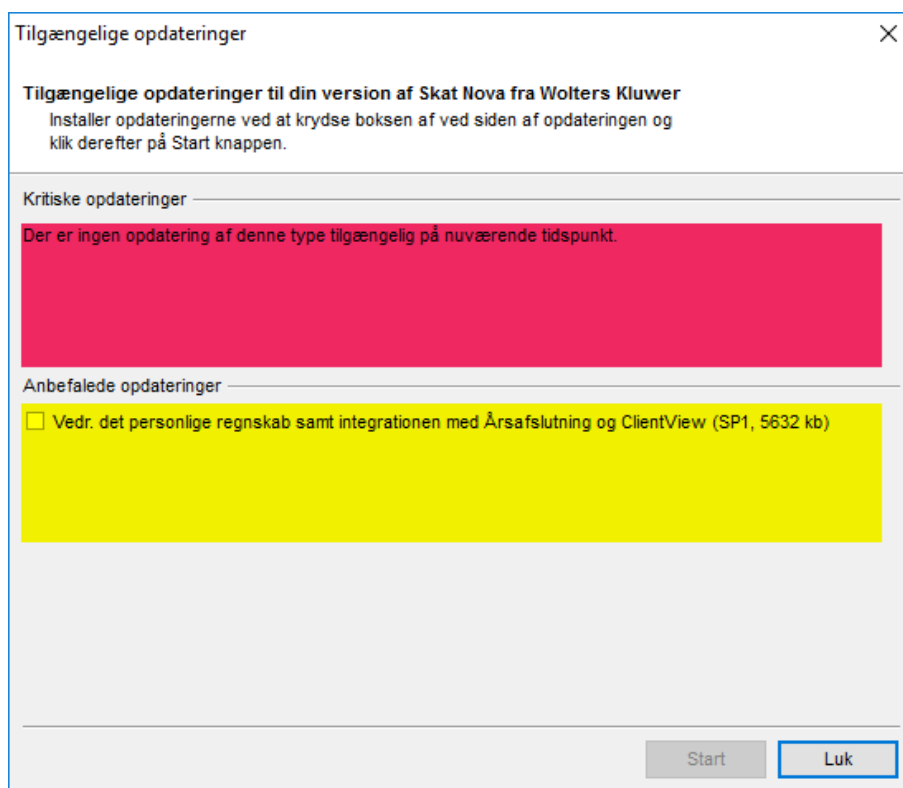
Tilgængelige opdateringer

×

**Tilgængelige opdateringer til din version af Skat Nova fra Wolters Kluwer**

Installer opdateringerne ved at krydse boksen af ved siden af opdateringen og klik derefter på Start knappen.

Kritiske opdateringer

Der er ingen opdatering af denne type tilgængelig på nuværende tidspunkt.

Anbefalede opdateringer

☐ Vedr. det personlige regnskab samt integrationen med Årsafslutning og ClientView (SP1, 5632 kb)

Start

Luk